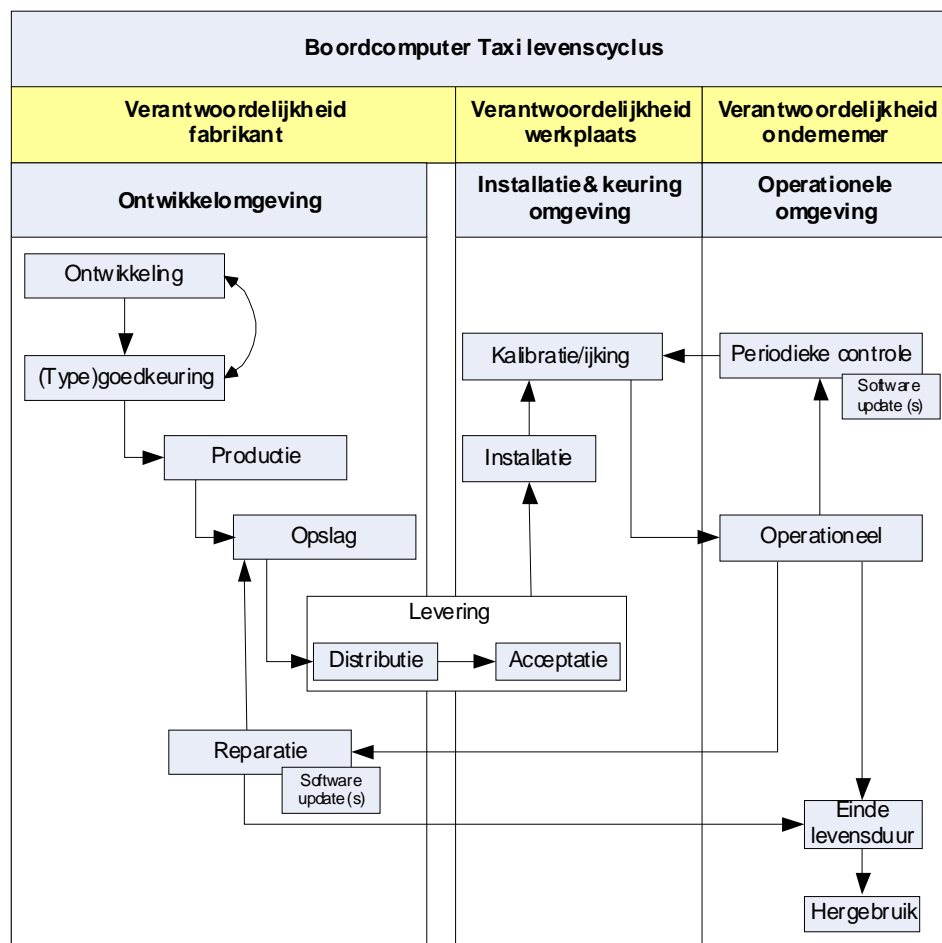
Boordcomputer Taxi levenscyclus

Verantwoordelijkheid fabrikant

Verantwoordelijkheid werkplaats

Verantwoordelijkheid ondernemer

Ontwikkelomgeving

Installatie & keuring omgeving

Operationele omgeving

Ontwikkeling

(Type)goedkeuring

Productie

Opslag

Levering

Distributie

Acceptatie

Reparatie

Software update (s)

Kalibratie/ijking

Installatie

Periodieke controle

Software update (s)

Operationeel

Einde levensduur

Hergebruik